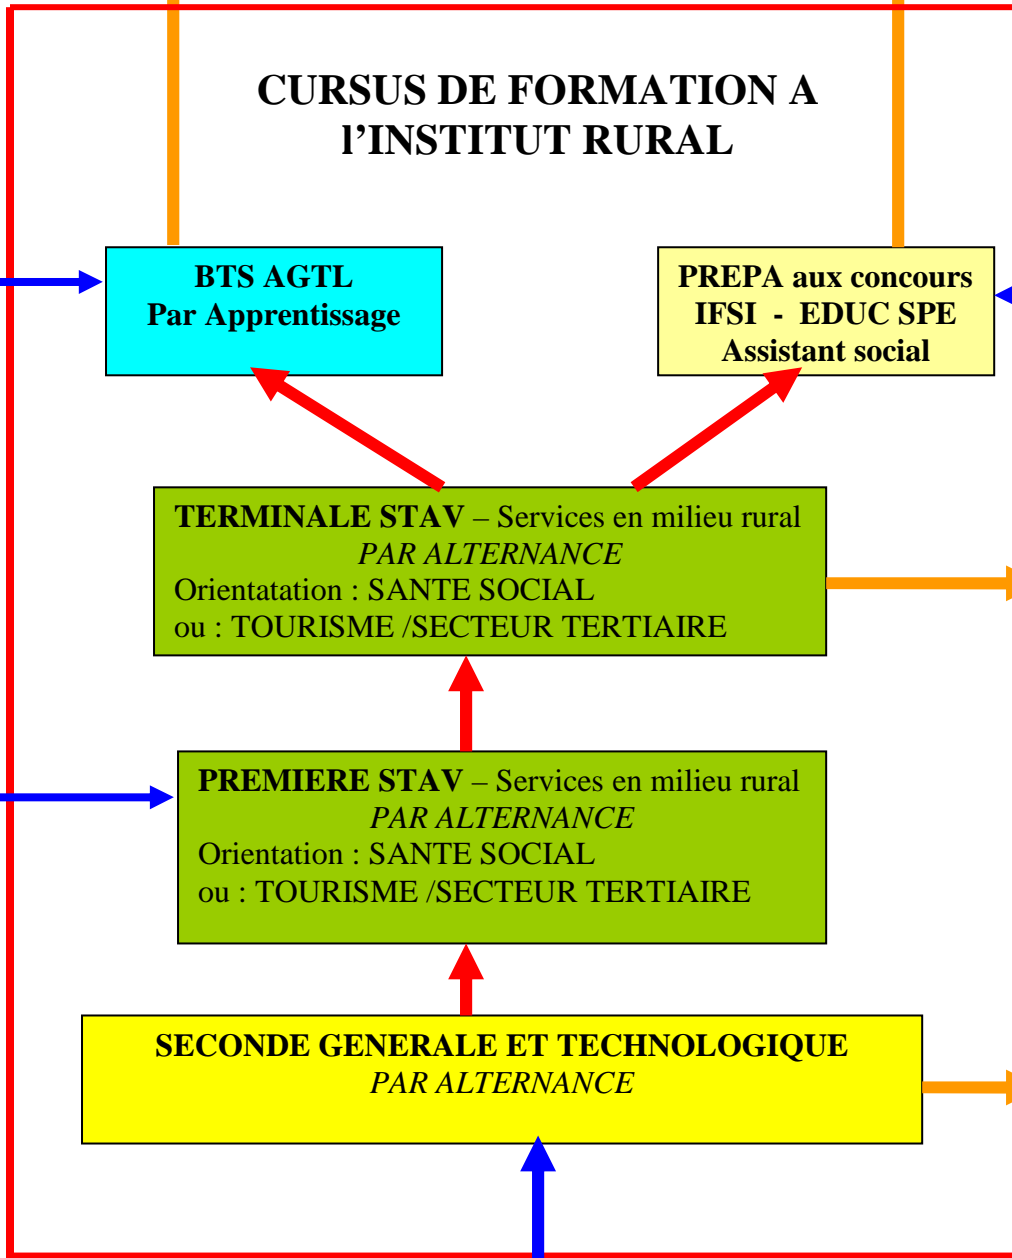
CURSUS DE FORMATION A l'INSTITUT RURAL

BTS AGTL
Par Apprentissage

PREPA aux concours
IFSI - EDUC SPE
Assistant social

TERMINALE STAV – Services en milieu rural
PAR ALTERNANCE
Orientatation : SANTE SOCIAL
ou : TOURISME /SECTEUR TERTIAIRE

PREMIERE STAV – Services en milieu rural
PAR ALTERNANCE
Orientation : SANTE SOCIAL
ou : TOURISME /SECTEUR TERTIAIRE

SECONDE GENERALE ET TECHNOLOGIQUE
PAR ALTERNANCE